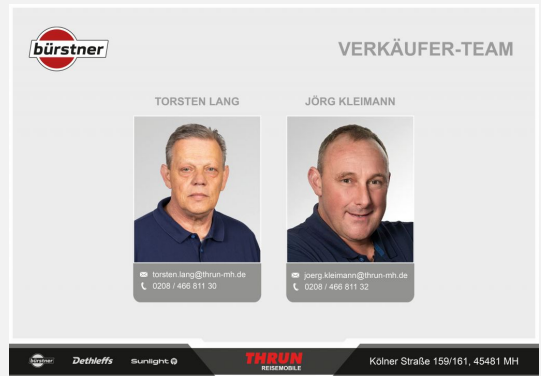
bürstner

VERKÄUFER-TEAM

TORSTEN LANG

torsten.lang@thrun-mh.de
0208 / 466 811 30

JÖRG KLEIMANN

joerg.kleimann@thrun-mh.de
0208 / 466 811 32

bürstner Dethleffs Sunlight

THRUN
REISEMOBILE

Kölner Straße 159/161, 45481 MH